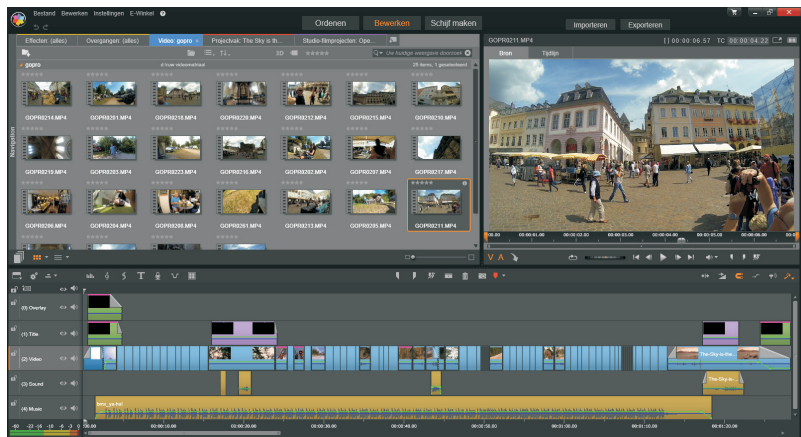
Bestand Bewerken Instellingen E-Winkel

Ordenen Bewerken Schijf maken

Importeren Exporteren

Effecten: (alles) Overgangen: (alles) Video: gopro Projectvak: The Sky is th... Studio-filmprojecten: Ope...

3D

Uw huidige weergave doorzoe

gopro

d'voor videomateriaal

25 items, 1 geselecteerd

GOPR0214.MP4 GOPR0201.MP4 GOPR0218.MP4 GOPR0220.MP4 GOPR0212.MP4 GOPR0215.MP4 GOPR0210.MP4

GOPR0219.MP4 GOPR0203.MP4 GOPR0223.MP4 GOPR0216.MP4 GOPR0202.MP4 GOPR0207.MP4 GOPR0217.MP4

GOPR0206.MP4 GOPR0204.MP4 GOPR0208.MP4 GOPR0221.MP4 GOPR0213.MP4 GOPR0205.MP4 GOPR0211.MP4

Navigation

GOPR0211.MP4

[ ] 00:00:06.57 TC 00:00:04.22

Bron Tijdlijn

00.00 00:00:01.00 00:00:02.00 00:00:03.00 00:00:04.00 00:00:05.00 00:00:06.00

(0) Overlay

(1) Title

(2) Video

(3) Sound

(4) Music

The-Sky-is-the

The-Sky-is...

new_ca-hor

00.00 00:00:10.00 00:00:20.00 00:00:30.00 00:00:40.00 00:00:50.00 00:01:00.00 00:01:10.00 00:01:20.00

-60 -22 -16 -10 -6 -3 0